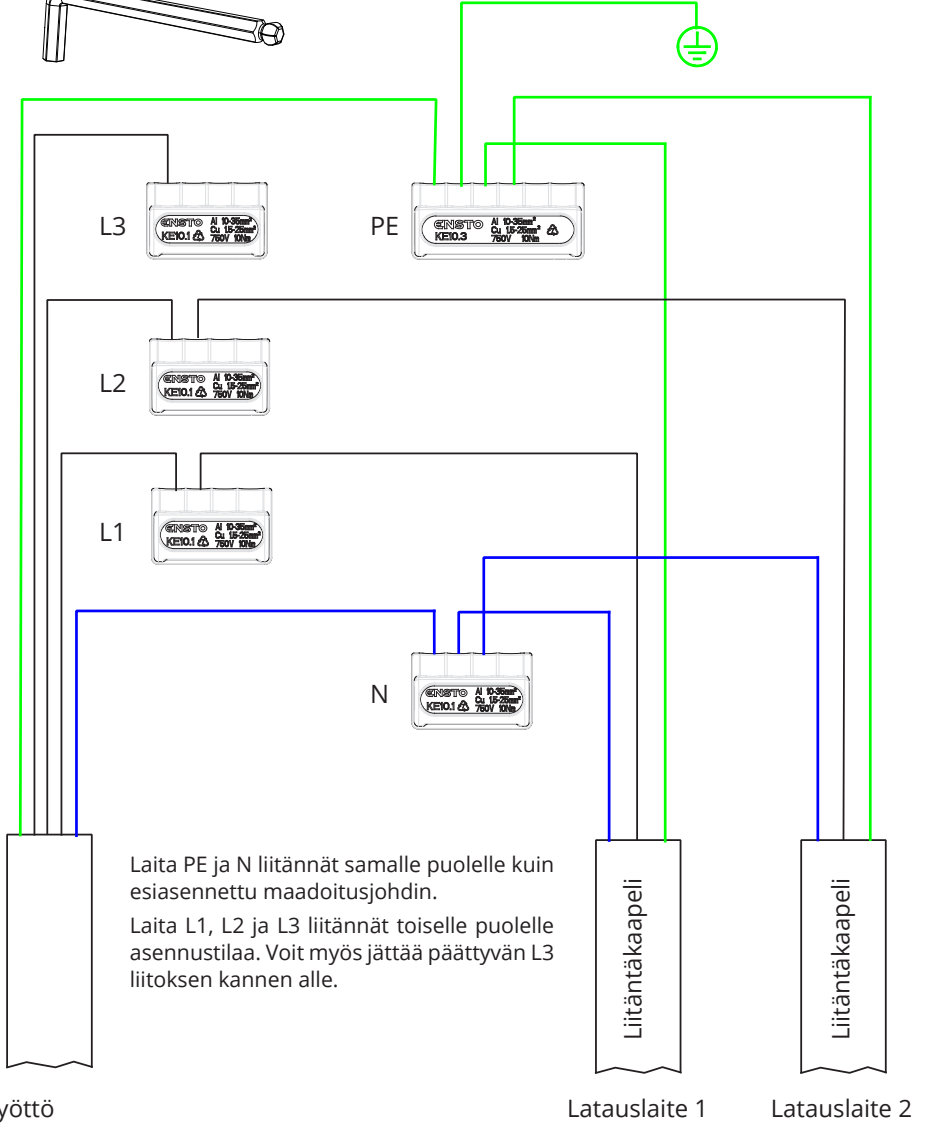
L3

ENSTO Al 10-35mm² Cu 1.5-25mm² KE10.1 750V 10Nm

PE

ENSTO Al 10-35mm² Cu 1.5-25mm² KE10.3 750V 10Nm

L2

ENSTO Al 10-35mm² Cu 1.5-25mm² KE10.1 750V 10Nm

L1

ENSTO Al 10-35mm² Cu 1.5-25mm² KE10.1 750V 10Nm

N

ENSTO Al 10-35mm² Cu 1.5-25mm² KE10.1 750V 10Nm

Laita PE ja N liitännät samalle puolelle kuin esiasennettu maadoitusjohdin.

Laita L1, L2 ja L3 liitännät toiselle puolelle asennustilaa. Voit myös jättää päättyvän L3 liitoksen kannen alle.

Liitäntäkaapeli

Liitäntäkaapeli

yöttö

Latauslaite 1

Latauslaite 2